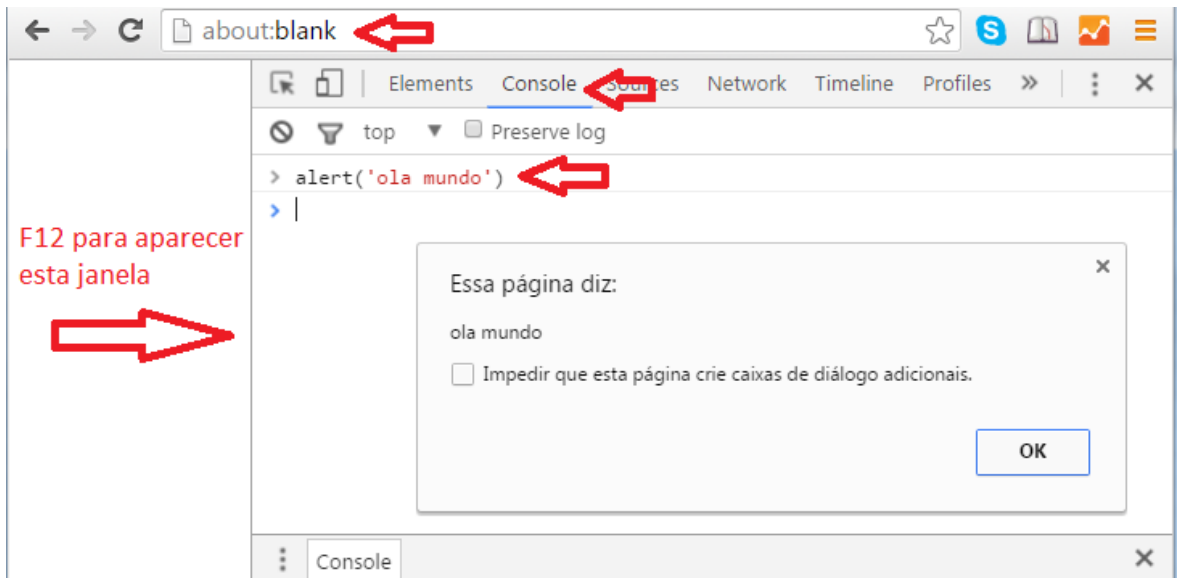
about:blank

Elements Console Sources Network Timeline Profiles »

top ▼ Preserve log

> alert('ola mundo')

>

F12 para aparecer esta janela

×

Essa página diz:

ola mundo

Impedir que esta página crie caixas de diálogo adicionais.

OK

Console ×